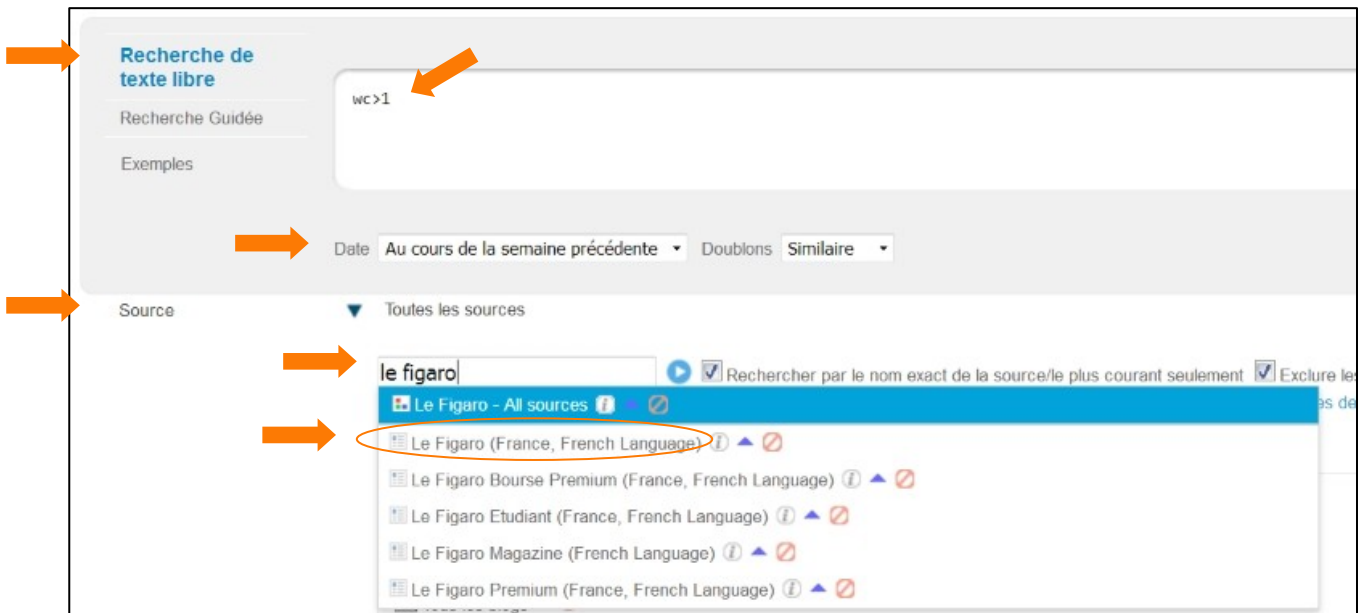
Recherche de texte libre

Recherche Guidée

Exemples

wc>1

Date Au cours de la semaine précédente Doublons Similaire

Source Toutes les sources

le figaro

Rechercher par le nom exact de la source/le plus courant seulement Exclure les

Le Figaro - All sources

Le Figaro (France, French Language)

Le Figaro Bourse Premium (France, French Language)

Le Figaro Etudiant (France, French Language)

Le Figaro Magazine (French Language)

Le Figaro Premium (France, French Language)